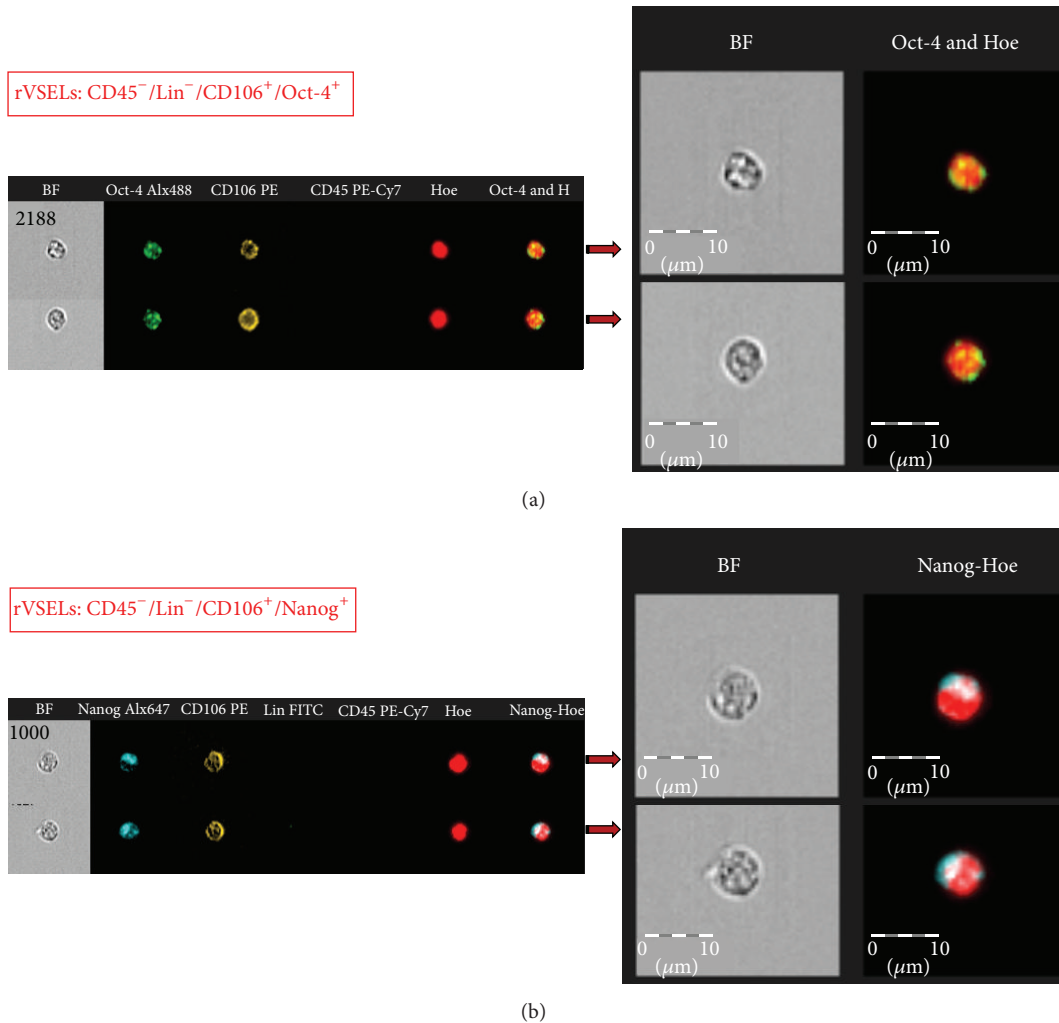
rVSELs: CD45$^-$/Lin$^-$/CD106$^+$/Oct-4$^+$

| BF | Oct-4 Alx488 | CD106 PE | CD45 PE-Cy7 | Hoe | Oct-4 and H |
|---|---|---|---|---|---|
| 2188 | | | | | |

| BF | Oct-4 and Hoe |
|---|---|
| 0 10 ($\mu$m) | 0 10 ($\mu$m) |
| 0 10 ($\mu$m) | 0 10 ($\mu$m) |

(a)

rVSELs: CD45$^-$/Lin$^-$/CD106$^+$/Nanog$^+$

| BF | Nanog Alx647 | CD106 PE | Lin FITC | CD45 PE-Cy7 | Hoe | Nanog-Hoe |
|---|---|---|---|---|---|---|
| 1000 | | | | | | |

| BF | Nanog-Hoe |
|---|---|
| 0 10 ($\mu$m) | 0 10 ($\mu$m) |
| 0 10 ($\mu$m) | 0 10 ($\mu$m) |

(b)